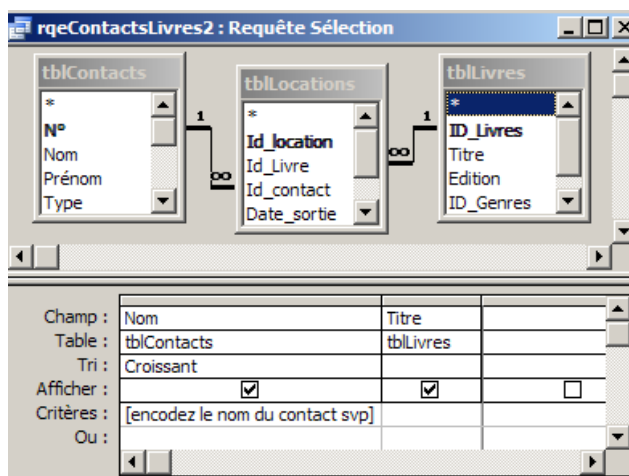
rqeContactsLivres2 : Requête Sélection

tblContacts
*
N°
Nom
Prénom
Type

tblLocations
*
Id_location
Id_Livre
Id_contact
Date_sortie

tblLivres
*
ID_Livres
Titre
Edition
ID_Genres

1
∞
∞
1

| | | | |
|---|---|---|---|
| Champ : | Nom | Titre | |
| Table : | tblContacts | tblLivres | |
| Tri : | Croissant | | |
| Afficher : | ☑ | ☑ | ☐ |
| Critères : | [encodez le nom du contact svp] | | |
| Ou : | | | |